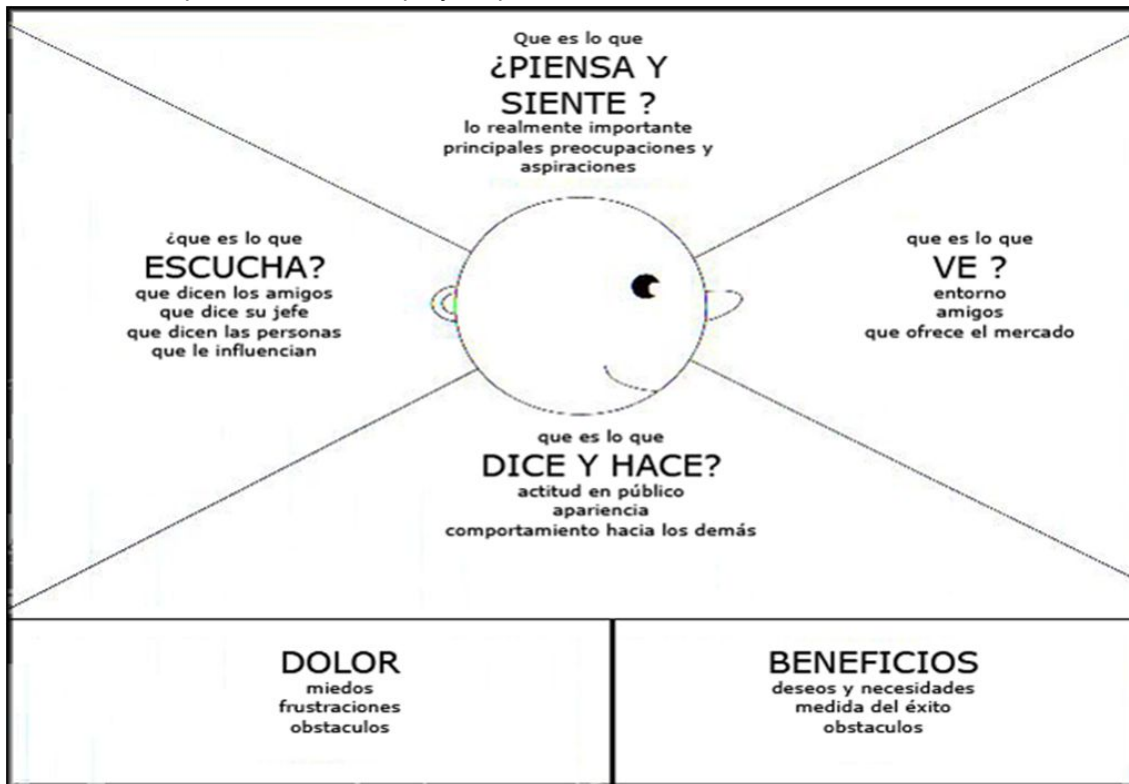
Que es lo que
¿PIENSA Y SIENTE ?
lo realmente importante
principales preocupaciones y aspiraciones

¿que es lo que
ESCUCHA?
que dicen los amigos
que dice su jefe
que dicen las personas que le influencian

que es lo que
VE ?
entorno
amigos
que ofrece el mercado

que es lo que
DICE Y HACE?
actitud en público
apariencia
comportamiento hacia los demás

DOLOR
miedos
frustraciones
obstaculos

BENEFICIOS
deseos y necesidades
medida del éxito
obstaculos